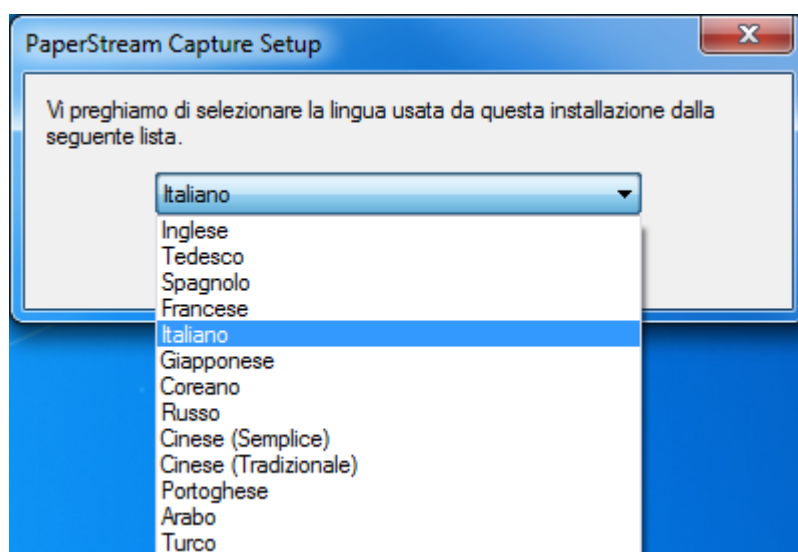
PaperStream Capture Setup

Vi preghiamo di selezionare la lingua usata da questa installazione dalla seguente lista.

Italiano

Inglese
Tedesco
Spagnolo
Francese
Italiano
Giapponese
Coreano
Russo
Cinese (Semplice)
Cinese (Tradizionale)
Portoghese
Arabo
Turco